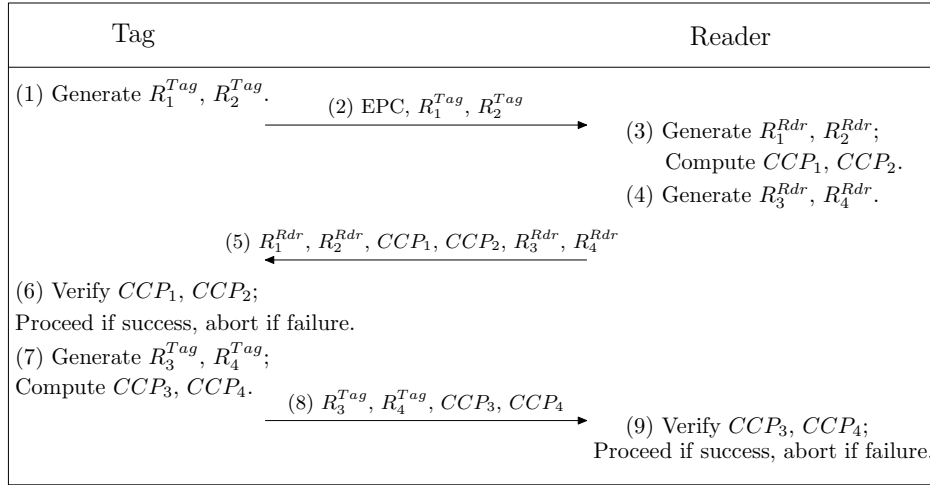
Tag

Reader

(1) Generate $R_1^{Tag}$, $R_2^{Tag}$.

(2) EPC, $R_1^{Tag}$, $R_2^{Tag}$

(3) Generate $R_1^{Rdr}$, $R_2^{Rdr}$;
Compute $CCP_1$, $CCP_2$.

(4) Generate $R_3^{Rdr}$, $R_4^{Rdr}$.

(5) $R_1^{Rdr}$, $R_2^{Rdr}$, $CCP_1$, $CCP_2$, $R_3^{Rdr}$, $R_4^{Rdr}$

(6) Verify $CCP_1$, $CCP_2$;
Proceed if success, abort if failure.

(7) Generate $R_3^{Tag}$, $R_4^{Tag}$;
Compute $CCP_3$, $CCP_4$.

(8) $R_3^{Tag}$, $R_4^{Tag}$, $CCP_3$, $CCP_4$

(9) Verify $CCP_3$, $CCP_4$;
Proceed if success, abort if failure.